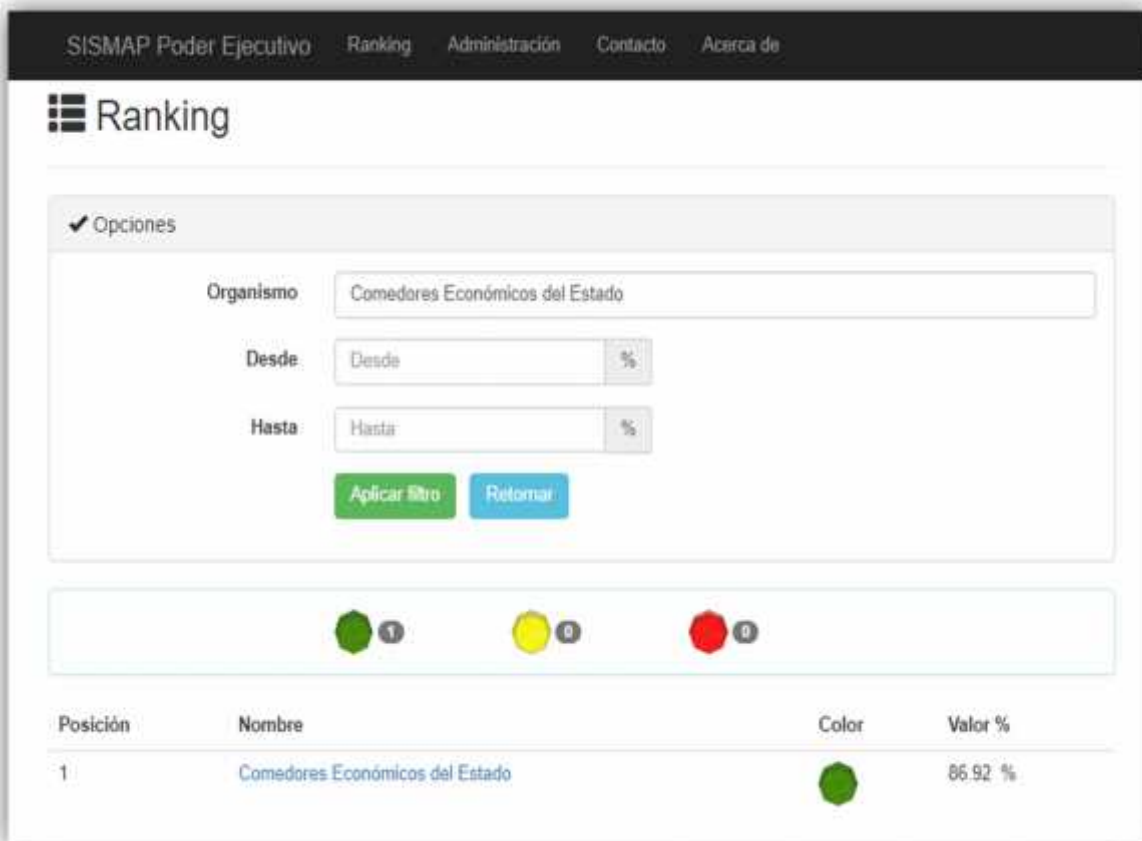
SISMAP Poder Ejecutivo Ranking Administración Contacto Acerca de

Ranking

Opciones

Organismo Comedores Económicos del Estado

Desde Desde %

Hasta Hasta %

Aplicar filtro Retornar

1 0 0

| Posición | Nombre | Color | Valor % |
|---|---|---|---|
| 1 | Comedores Económicos del Estado | | 86.92 % |